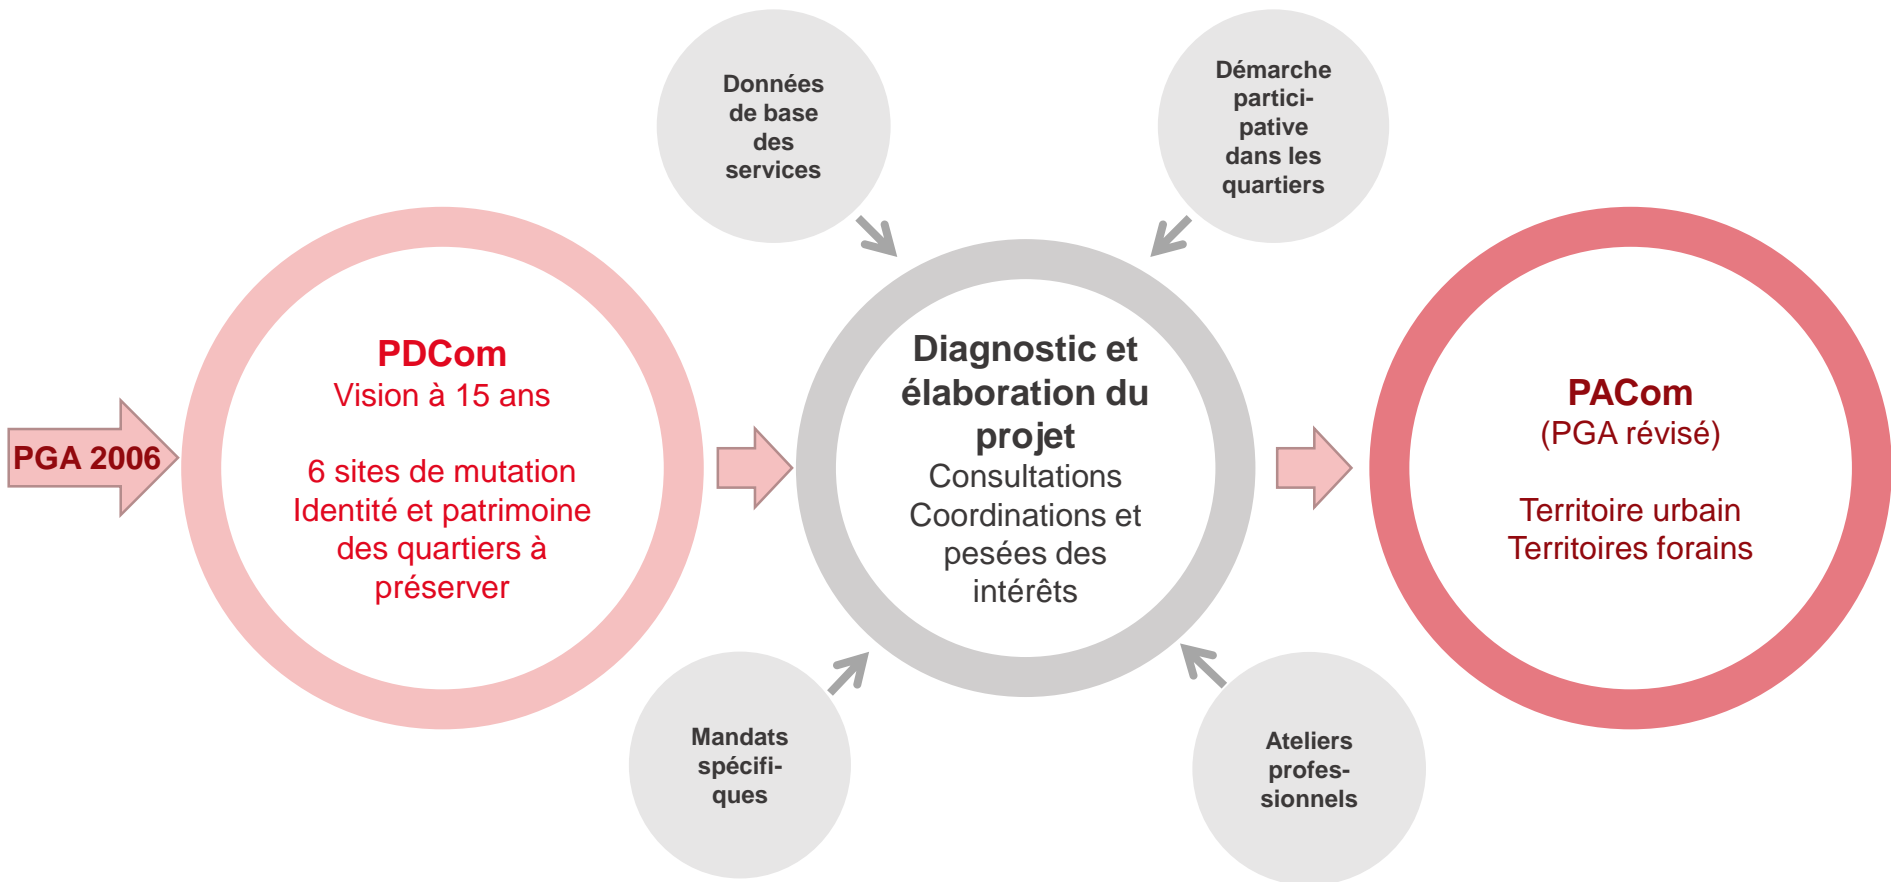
Données de base des services

Démarche participative dans les quartiers

PGA 2006

PDCom
Vision à 15 ans

6 sites de mutation
Identité et patrimoine des quartiers à préserver

Diagnostic et élaboration du projet
Consultations
Coordinations et pesées des intérêts

PACom
(PGA révisé)

Territoire urbain
Territoires forains

Mandats spécifiques

Ateliers professionnels